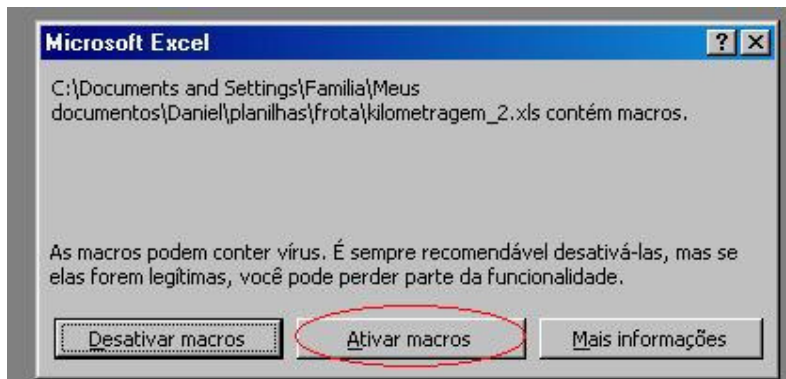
Microsoft Excel

?

C:\Documents and Settings\Familia\Meus documentos\Daniel\planilhas\frota\kilometragem_2.xls contém macros.

As macros podem conter vírus. É sempre recomendável desativá-las, mas se elas forem legítimas, você pode perder parte da funcionalidade.

Desativar macros

Ativar macros

Mais informações